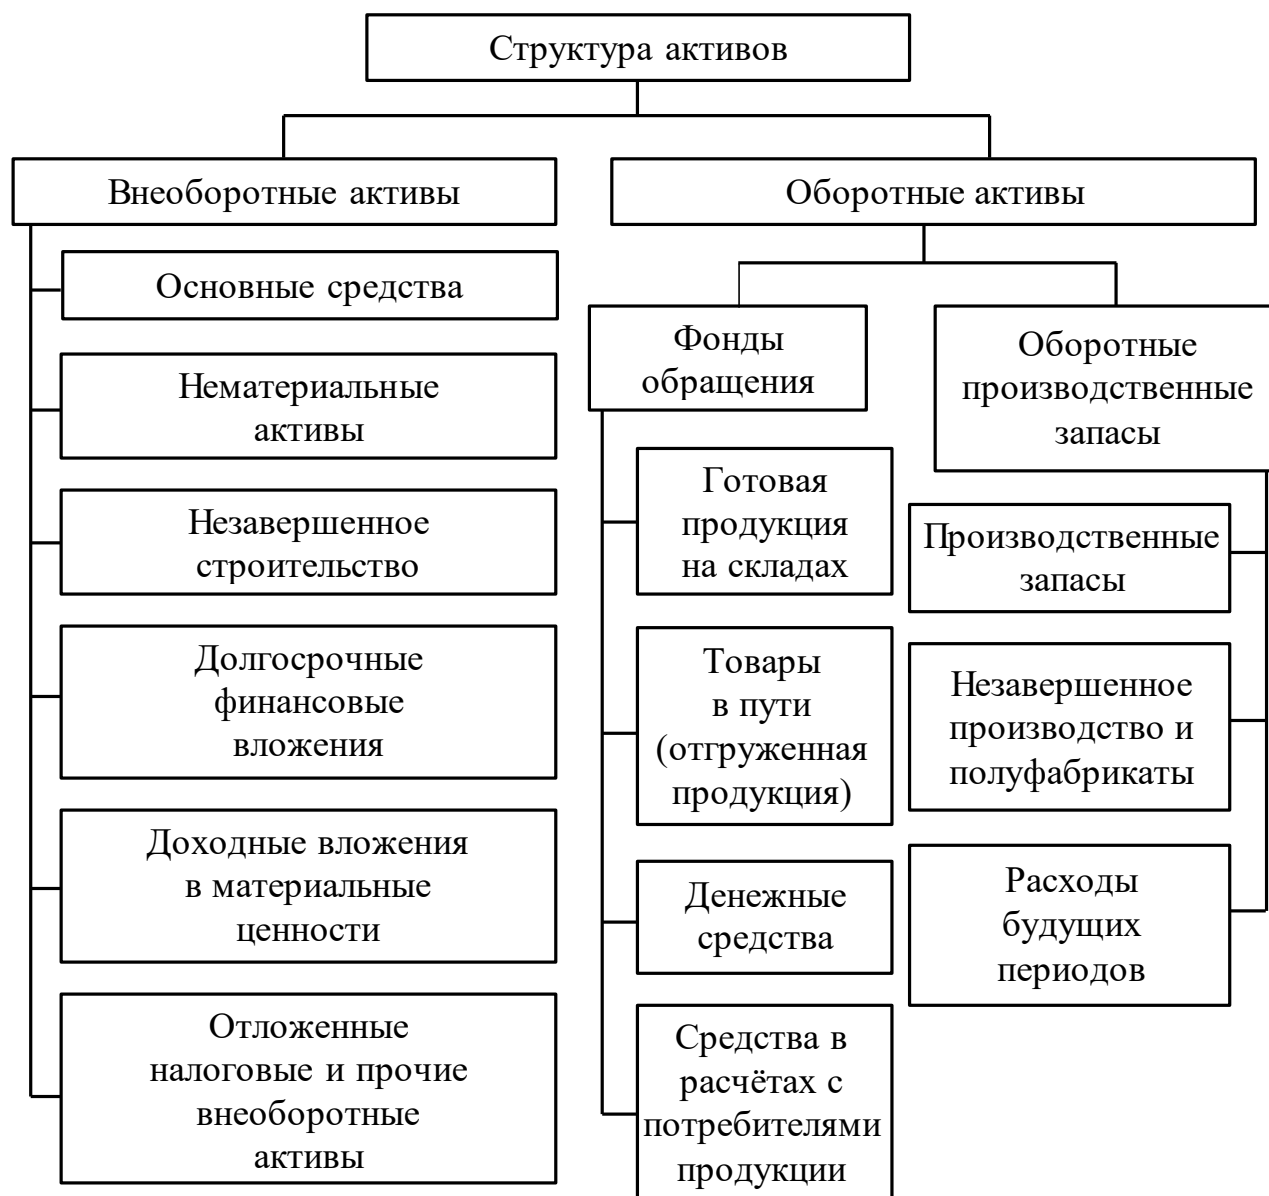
Структура активов

Внеоборотные активы

Основные средства

Нематериальные активы

Незавершенное строительство

Долгосрочные финансовые вложения

Доходные вложения в материальные ценности

Отложенные налоговые и прочие внеоборотные активы

Оборотные активы

Фонды обращения

Готовая продукция на складах

Товары в пути (отгруженная продукция)

Денежные средства

Средства в расчётах с потребителями продукции

Оборотные производственные запасы

Производственные запасы

Незавершенное производство и полуфабрикаты

Расходы будущих периодов